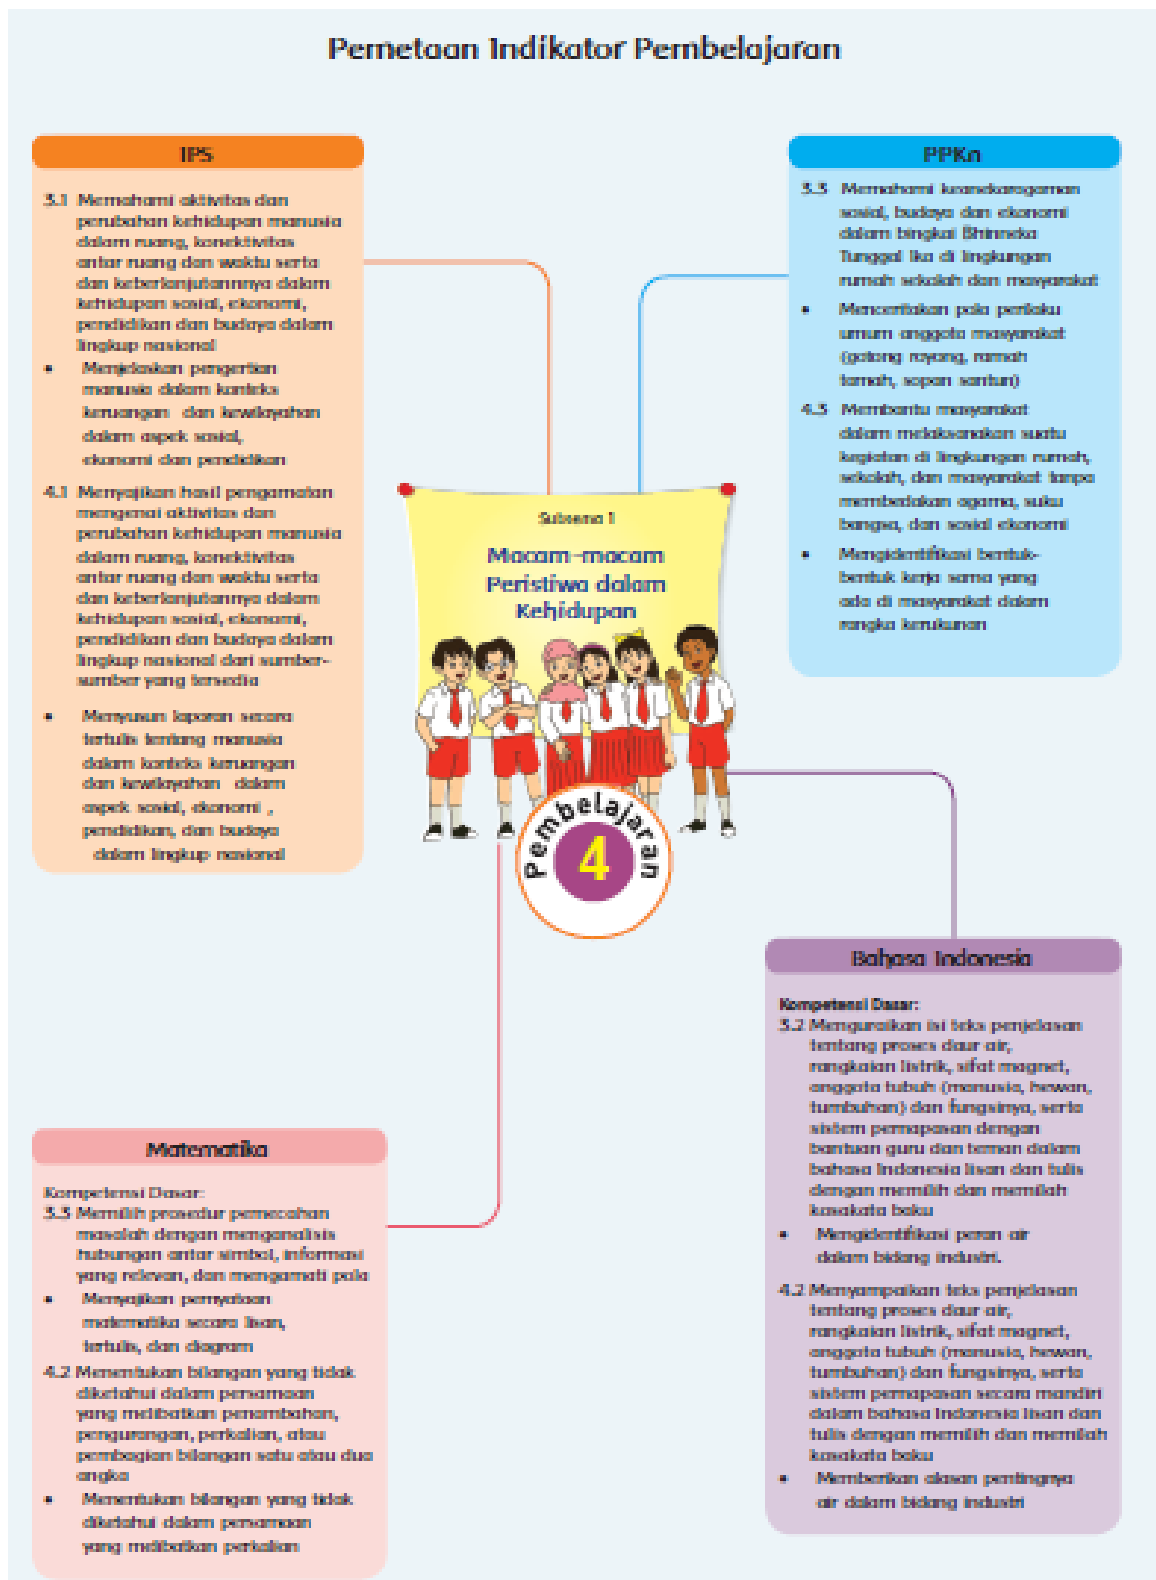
Pemetaan Indikator Pembelajaran

IPS

3.1 Memahami aktivitas dan perubahan kehidupan manusia dalam ruang, konektivitas antar ruang dan waktu serta dan keberlanjutannya dalam kehidupan sosial, ekonomi, pendidikan dan budaya dalam lingkup nasional

- Menjelaskan pengertian manusia dalam konteks keruangan dan kewilayahan dalam aspek sosial, ekonomi dan pendidikan

4.1 Menyajikan hasil pengamatan mengenai aktivitas dan perubahan kehidupan manusia dalam ruang, konektivitas antar ruang dan waktu serta dan keberlanjutannya dalam kehidupan sosial, ekonomi, pendidikan dan budaya dalam lingkup nasional dari sumber-sumber yang tersedia

- Menyusun laporan secara tertulis tentang manusia dalam konteks keruangan dan kewilayahan dalam aspek sosial, ekonomi, pendidikan, dan budaya dalam lingkup nasional

PPKn

3.3 Memahami keanekaragaman sosial, budaya dan ekonomi dalam bingkai Bhinneka Tunggal Ika di lingkungan rumah sekolah dan masyarakat

- Menceritakan pola perilaku umum anggota masyarakat (gotong royong, ramah tamah, sopan santun)

4.3 Membantu masyarakat dalam melaksanakan suatu kegiatan di lingkungan rumah, sekolah, dan masyarakat tanpa membedakan agama, suku bangsa, dan sosial ekonomi

- Mengidentifikasi bentuk-bentuk kerja sama yang ada di masyarakat dalam rangka kerukunan

Subtema 1
Macam-macam Peristiwa dalam Kehidupan

Pembelajaran 4

Bahasa Indonesia

Kompetensi Dasar:
3.2 Menguraikan isi teks penjelasan tentang proses daur air, rangkaian listrik, sifat magnet, anggota tubuh (manusia, hewan, tumbuhan) dan fungsinya, serta sistem pernapasan dengan bantuan guru dan teman dalam bahasa Indonesia lisan dan tulis dengan memilih dan memilah kosakata baku

- Mengidentifikasi peran air dalam bidang industri.

4.2 Menyampaikan teks penjelasan tentang proses daur air, rangkaian listrik, sifat magnet, anggota tubuh (manusia, hewan, tumbuhan) dan fungsinya, serta sistem pernapasan secara mandiri dalam bahasa Indonesia lisan dan tulis dengan memilih dan memilah kosakata baku

- Memberikan alasan pentingnya air dalam bidang industri

Matematika

Kompetensi Dasar:
3.3 Memilih prosedur pemecahan masalah dengan menganalisis hubungan antar simbol, informasi yang relevan, dan mengamati pola

- Menyajikan pernyataan matematika secara lisan, tertulis, dan diagram

4.2 Menentukan bilangan yang tidak diketahui dalam persamaan yang melibatkan penambahan, pengurangan, perkalian, atau pembagian bilangan satu atau dua angka

- Menentukan bilangan yang tidak diketahui dalam persamaan yang melibatkan perkalian